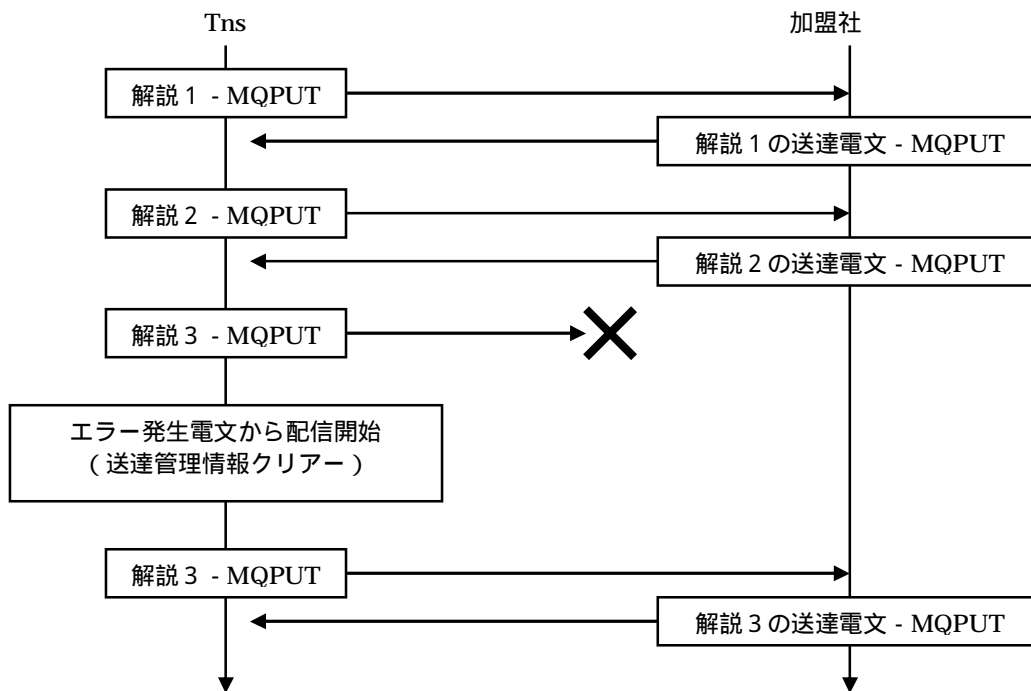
Tns

加盟社

解説 1 - MQPUT

解説 1 の送達電文 - MQPUT

解説 2 - MQPUT

解説 2 の送達電文 - MQPUT

解説 3 - MQPUT

エラー発生電文から配信開始
（送達管理情報クリアー）

解説 3 - MQPUT

解説 3 の送達電文 - MQPUT